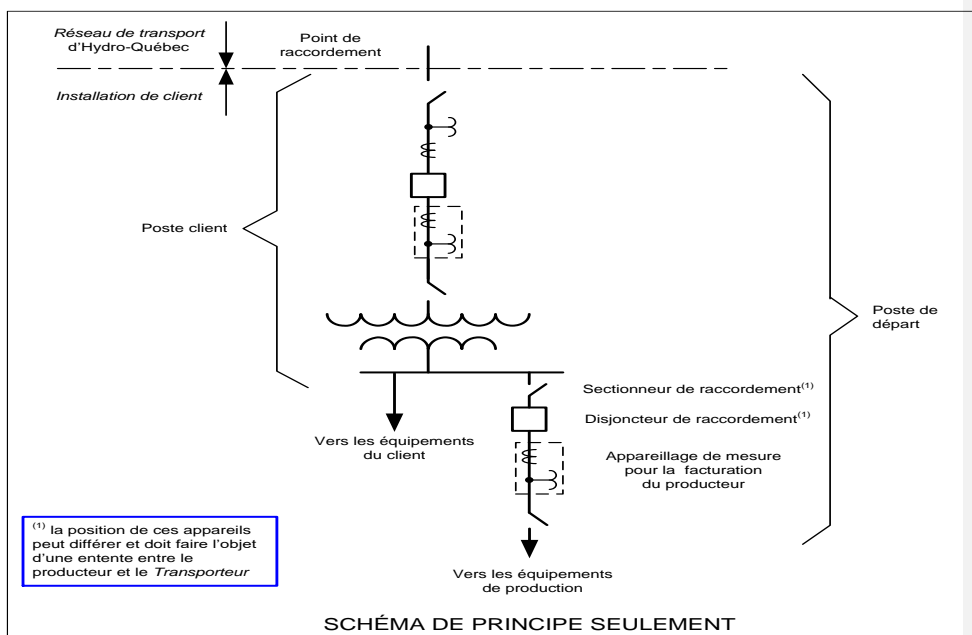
Réseau de transport d'Hydro-Québec

Point de raccordement

Installation de client

Poste client

Poste de départ

Sectionneur de raccordement$^{(1)}$

Disjoncteur de raccordement$^{(1)}$

Vers les équipements du client

Appareillage de mesure pour la facturation du producteur

$^{(1)}$ la position de ces appareils peut différer et doit faire l'objet d'une entente entre le producteur et le Transporteur

Vers les équipements de production

SCHÉMA DE PRINCIPE SEULEMENT